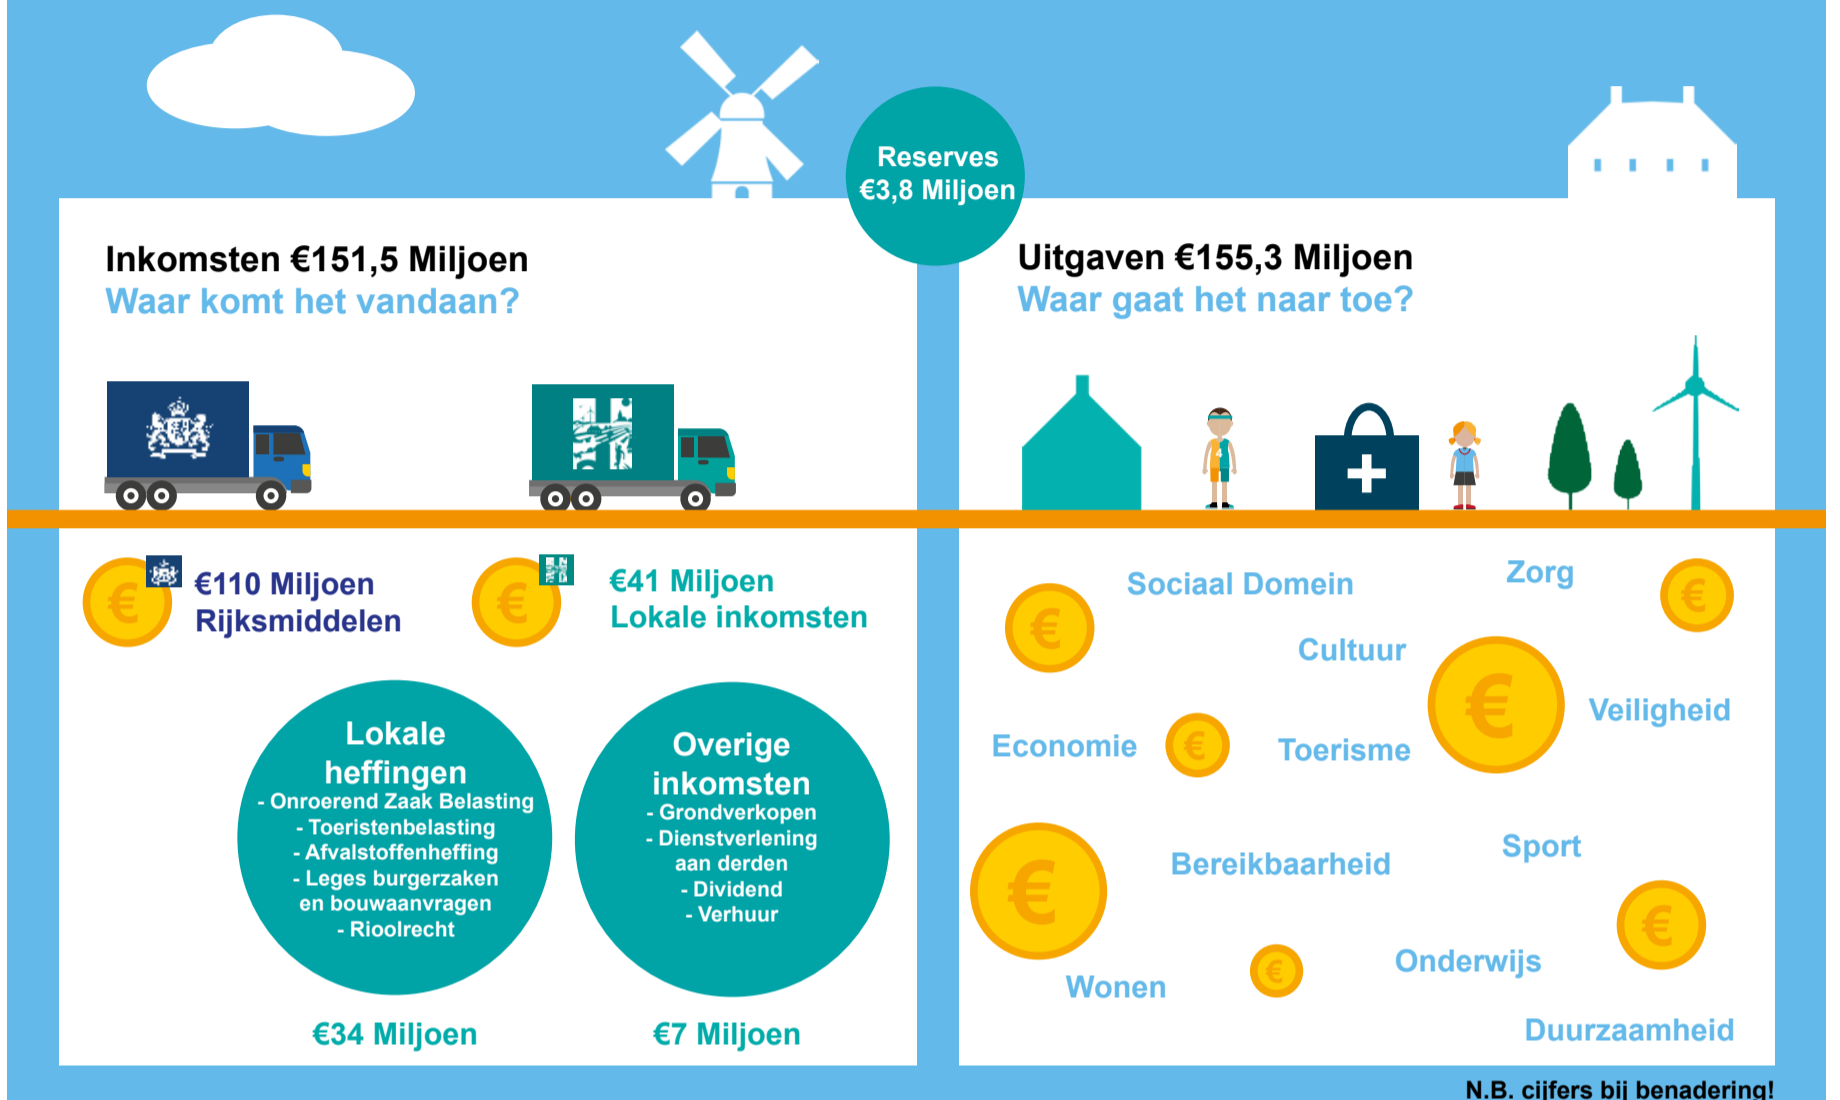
Reserves
€3,8 Miljoen

Inkomsten €151,5 Miljoen
Waar komt het vandaan?

€110 Miljoen
Rijksmiddelen

€41 Miljoen
Lokale inkomsten

Lokale heffingen
- Onroerend Zaak Belasting
- Toeristenbelasting
- Afvalstoffenheffing
- Leges burgerzaken en bouwaanvragen
- Rioolrecht

€34 Miljoen

Overige inkomsten
- Grondverkopen
- Dienstverlening aan derden
- Dividend
- Verhuur

€7 Miljoen

Uitgaven €155,3 Miljoen
Waar gaat het naar toe?

Sociaal Domein
Zorg
Cultuur
Veiligheid
Economie
Toerisme
Sport
Bereikbaarheid
Onderwijs
Wonen
Duurzaamheid

N.B. cijfers bij benadering!